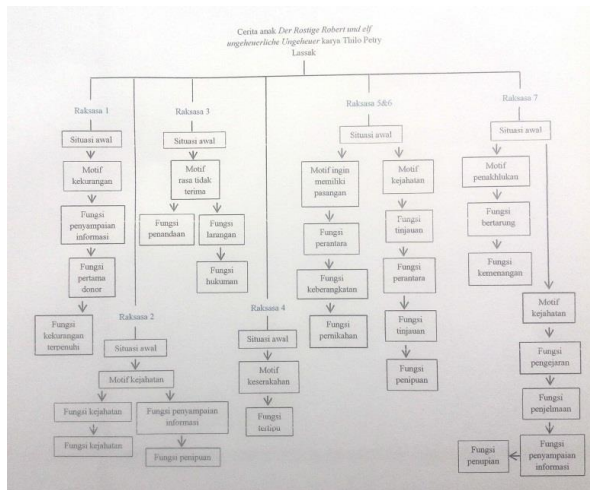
Cerita anak *Der Rostige Robert und elf ungeheuerliche Ungeheuer* karya Thilo Petry Lassak

Raksasa 1

Situasi awal

Motif kekurangan

Fungsi penyampaian informasi

Fungsi pertama donor

Fungsi kekurangan terpenuhi

Raksasa 3

Situasi awal

Motif rasa tidak terima

Fungsi penandaan

Fungsi larangan

Fungsi hukuman

Raksasa 2

Situasi awal

Motif kejahatan

Fungsi kejahatan

Fungsi kejahatan

Fungsi penyampaian informasi

Fungsi penipuan

Raksasa 4

Situasi awal

Motif keserakahan

Fungsi tertipu

Raksasa 5&6

Situasi awal

Motif ingin memiliki pasangan

Fungsi perantara

Fungsi keberangkatan

Fungsi pernikahan

Motif kejahatan

Fungsi tinjauan

Fungsi perantara

Fungsi tinjauan

Fungsi penipuan

Raksasa 7

Situasi awal

Motif penaklukan

Fungsi bertarung

Fungsi kemenangan

Motif kejahatan

Fungsi pengejaran

Fungsi penjelmaan

Fungsi penyampaian informasi

Fungsi penipuan